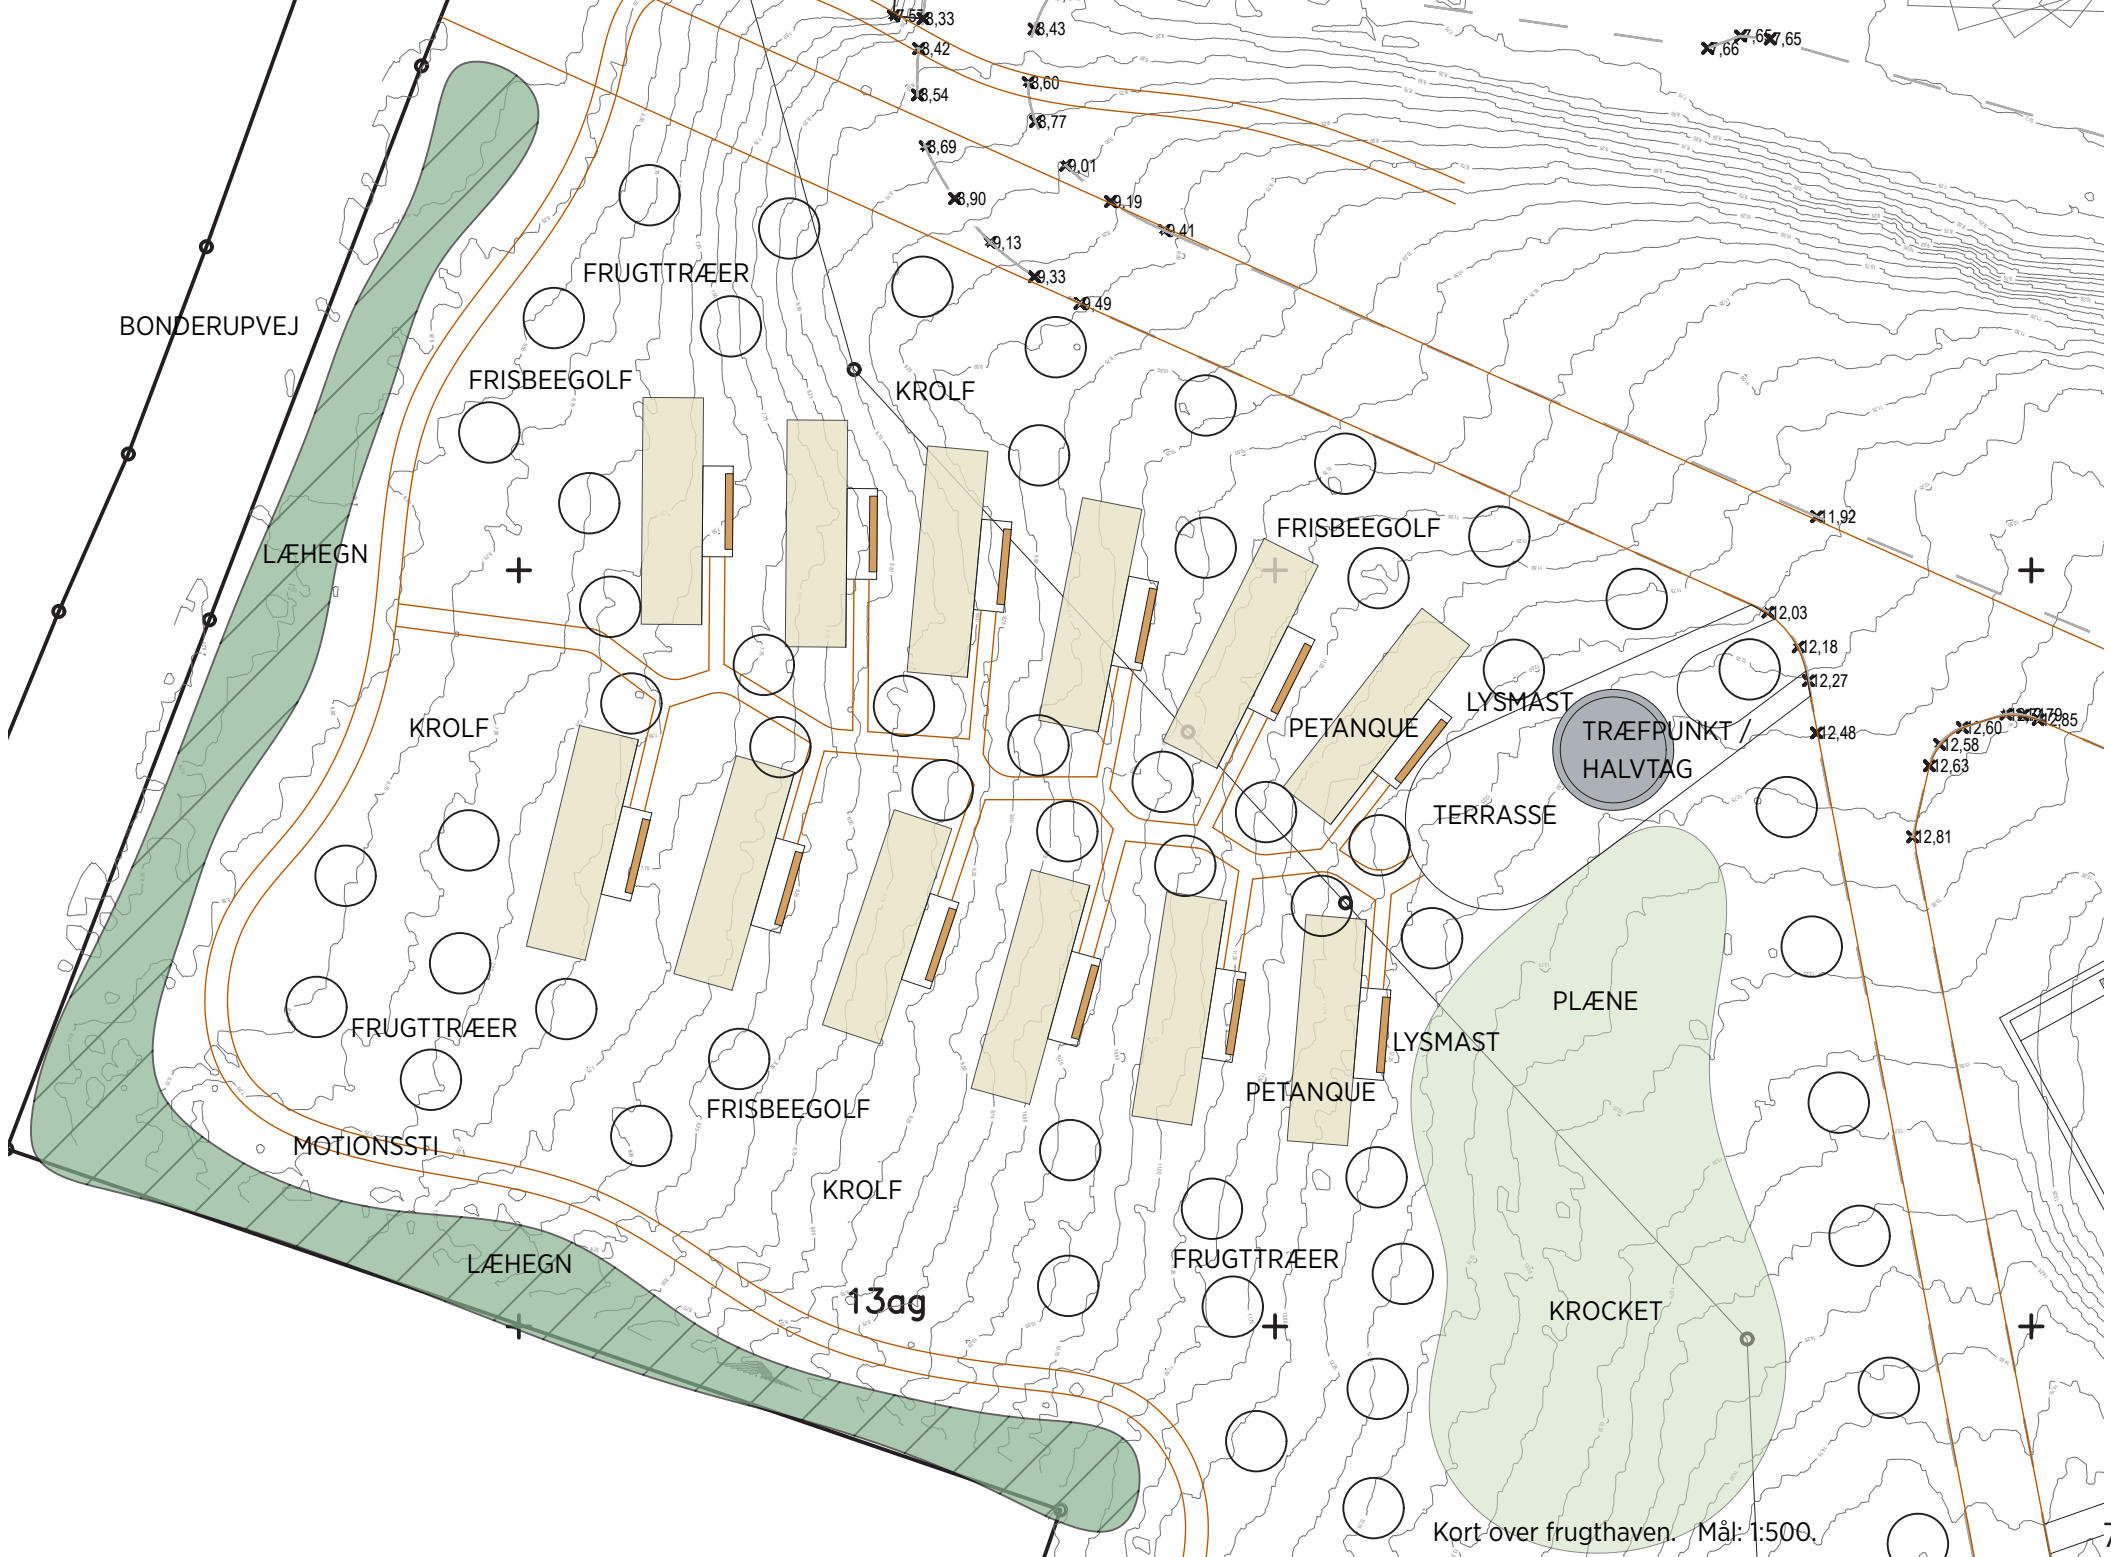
7,55 8,33
8,43
8,42
8,60
8,54
8,77
8,69
9,01
8,90
9,19
9,41
9,13
9,33
9,49
7,66 7,65 7,65
11,92
12,03
12,18
12,27
12,48
12,60 12,79 12,85
12,58
12,63
12,81

BONDERUPVEJ
FRUGTTRÆER
FRISBEEGOLF
KROLF
LÆHEGN
FRISBEEGOLF
KROLF
LYSMAST
PETANQUE
TRÆFPUNKT / HALVTAG
TERRASSE
PLÆNE
FRUGTTRÆER
LYSMAST
PETANQUE
FRISBEEGOLF
MOTIONSSTI
KROLF
LÆHEGN
13ag
FRUGTTRÆER
KROCKET
Kort over frugthaven. Mål: 1:500.